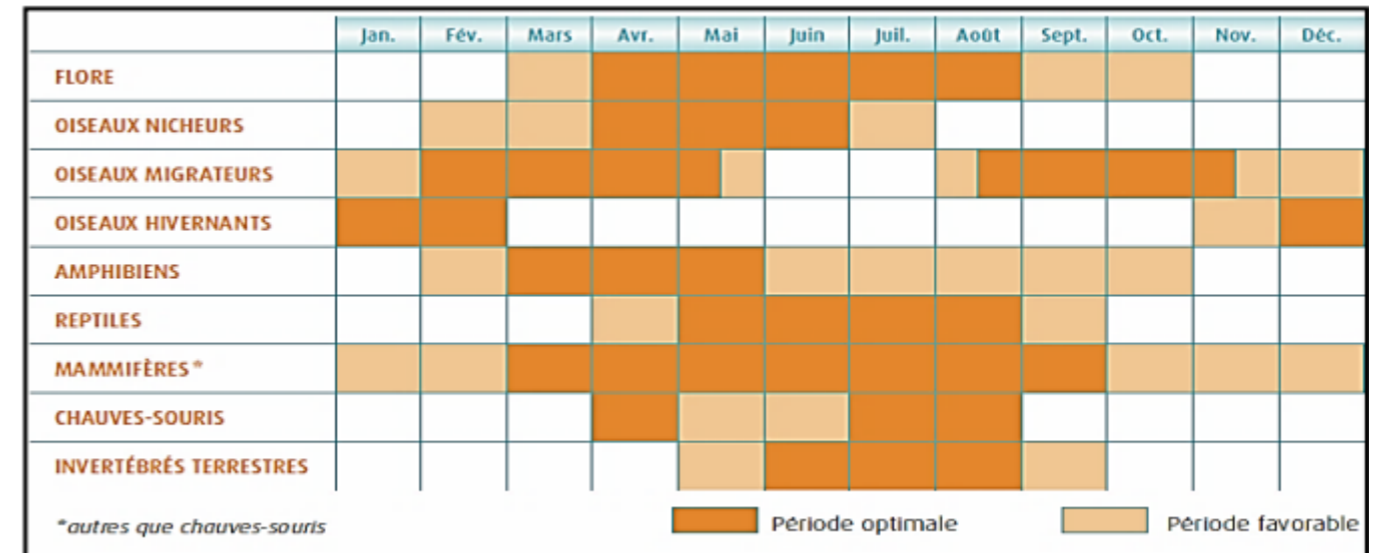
| | Jan. | Fév. | Mars | Avr. | Mai | Juin | Juil. | Août | Sept. | Oct. | Nov. | Déc. |
|---|---|---|---|---|---|---|---|---|---|---|---|---|
| FLORE | | | | | | | | | | | | |
| OISEAUX NICHEURS | | | | | | | | | | | | |
| OISEAUX MIGRATEURS | | | | | | | | | | | | |
| OISEAUX HIVERNANTS | | | | | | | | | | | | |
| AMPHIBIENS | | | | | | | | | | | | |
| REPTILES | | | | | | | | | | | | |
| MAMMIFÈRES* | | | | | | | | | | | | |
| CHAUVES-SOURIS | | | | | | | | | | | | |
| INVERTÉBRÉS TERRESTRES | | | | | | | | | | | | |

*autres que chauves-souris

Période optimale

Période favorable